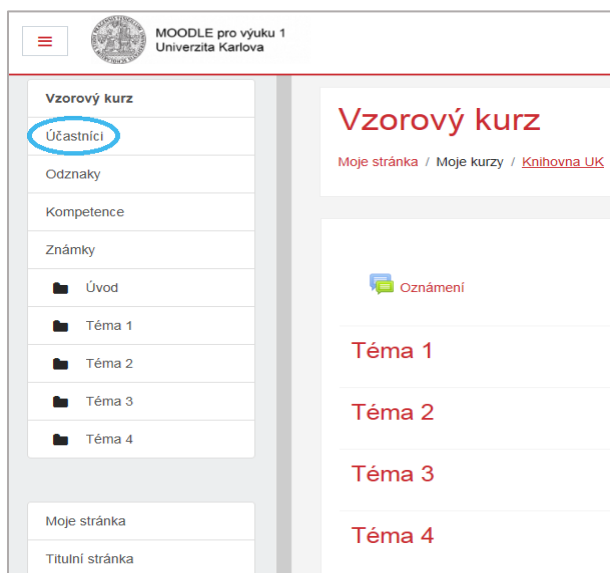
MOODLE pro výuku 1
Univerzita Karlova

Vzorový kurz
Účastníci
Odznaky
Kompetence
Známky
Úvod
Téma 1
Téma 2
Téma 3
Téma 4

Moje stránka
Titulní stránka

Vzorový kurz

Moje stránka / Moje kurzy / Knihovna UK

Oznámení

Téma 1

Téma 2

Téma 3

Téma 4